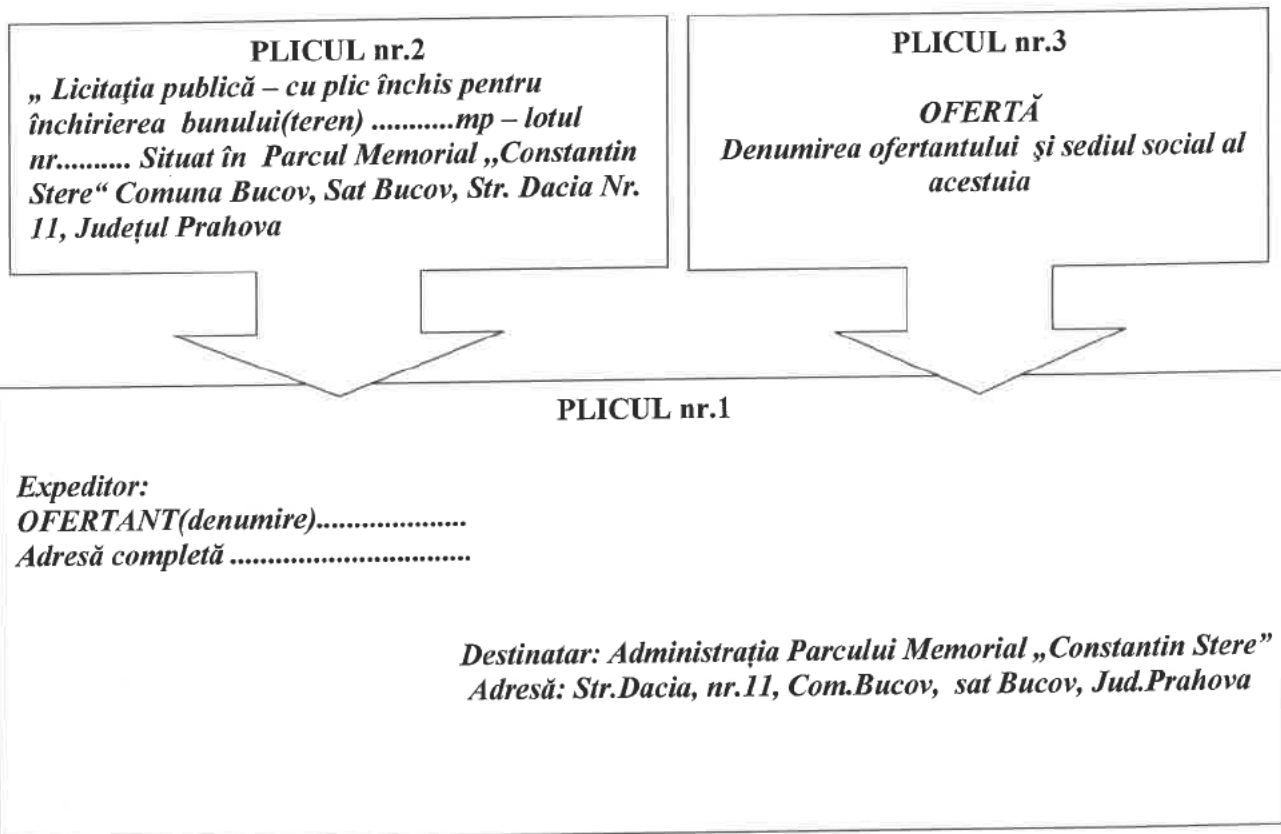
PLICUL nr.2
„ Licitaţia publică – cu plic închis pentru închirierea bunului(teren) ..........mp – lotul nr.......... Situat în Parcul Memorial „Constantin Stere“ Comuna Bucov, Sat Bucov, Str. Dacia Nr. 11, Județul Prahova

PLICUL nr.3

OFERTĂ
Denumirea ofertantului şi sediul social al acestuia

PLICUL nr.1

Expeditor:
OFERTANT(denumire)..................
Adresă completă ..............................

Destinatar: Administrația Parcului Memorial „Constantin Stere”
Adresă: Str.Dacia, nr.11, Com.Bucov, sat Bucov, Jud.Prahova